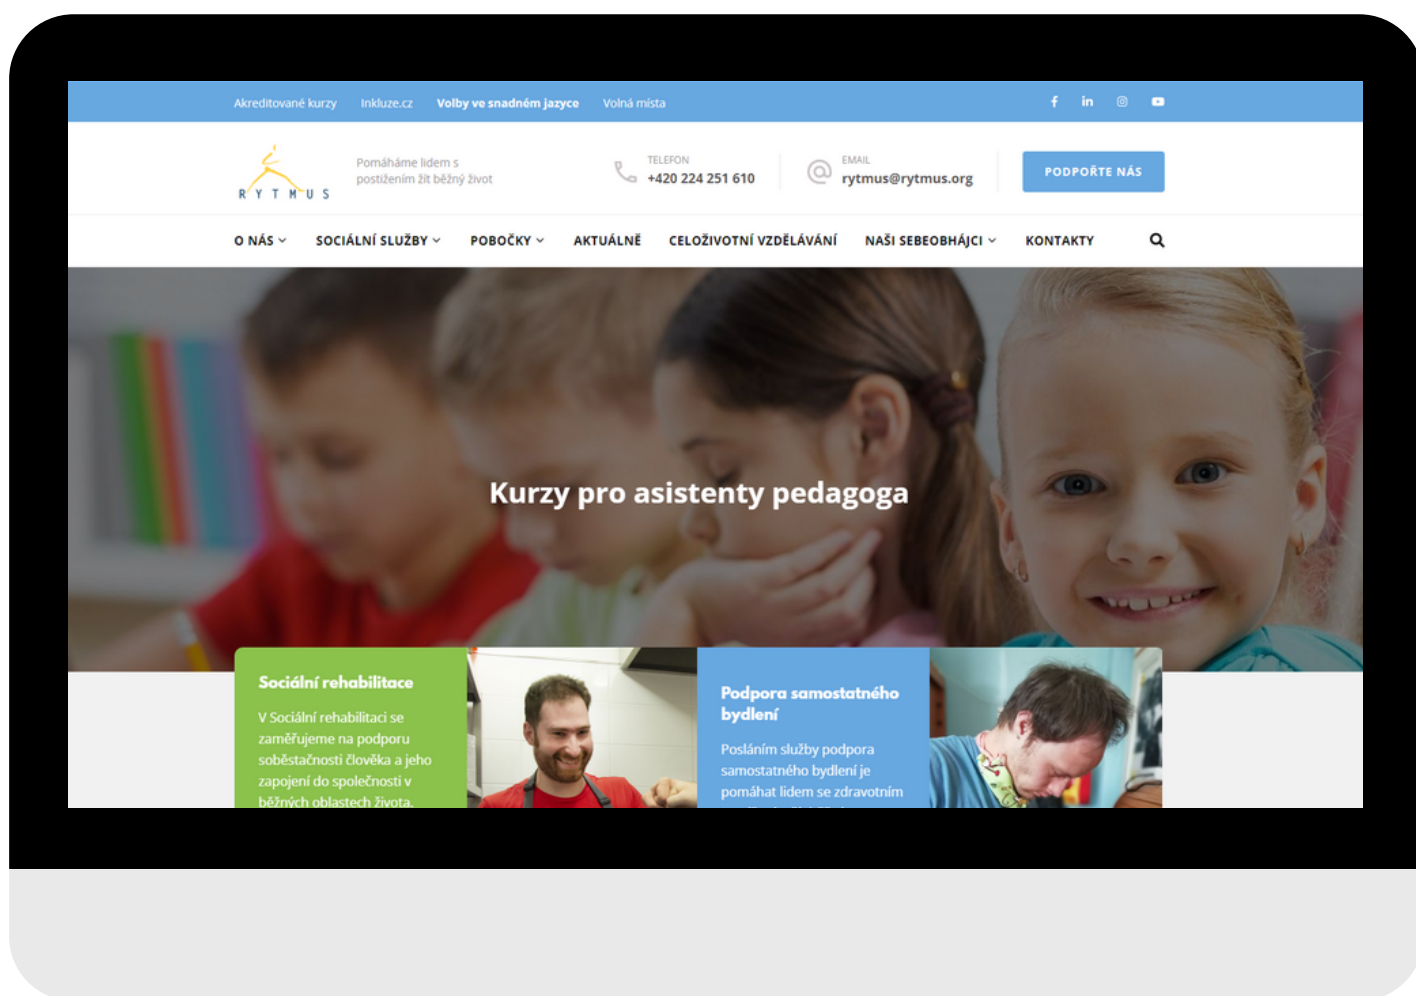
Akreditované kurzy Inkluze.cz **Volby ve snadném jazyce** Volná místa

RYTMUS

Pomáháme lidem s postižením žít běžný život

TELEFON
+420 224 251 610

EMAIL
rytmus@rytmus.org

PODPOŘTE NÁS

O NÁS SOCIÁLNÍ SLUŽBY POBOČKY AKTUÁLNĚ CELOŽIVOTNÍ VZDĚLÁVÁNÍ NAŠI SEBEOBHÁJCI KONTAKTY

Kurzy pro asistenty pedagoga

Sociální rehabilitace

V Sociální rehabilitaci se zaměřujeme na podporu soběstačnosti člověka a jeho zapojení do společnosti v běžných oblastech života.

Podpora samostatného bydlení

Posláním služby podpora samostatného bydlení je pomáhat lidem se zdravotním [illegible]